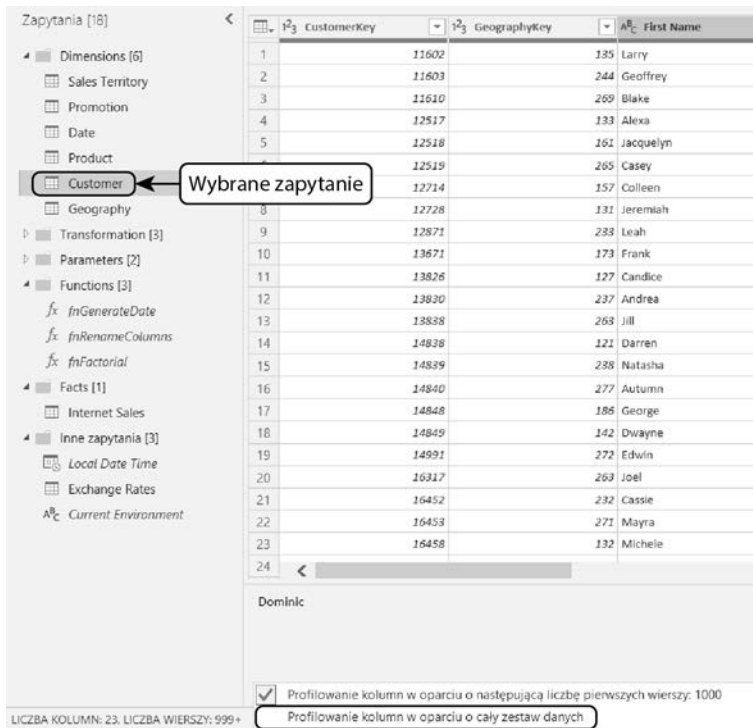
Zapytania [18]

Dimensions [6]
Sales Territory
Promotion
Date
Product
Customer
Geography
Transformation [3]
Parameters [2]
Functions [3]
fnGenerateDate
fnRenameColumns
fnFactorial
Facts [1]
Internet Sales
Inne zapytania [3]
Local Date Time
Exchange Rates
Current Environment

Wybrane zapytanie

| | CustomerKey | GeographyKey | First Name |
|---|---|---|---|
| 1 | 11602 | 135 | Larry |
| 2 | 11603 | 244 | Geoffrey |
| 3 | 11610 | 269 | Blake |
| 4 | 12517 | 133 | Alexa |
| 5 | 12518 | 161 | Jacquelyn |
| | 12519 | 265 | Casey |
| | 12714 | 157 | Colleen |
| 8 | 12728 | 131 | Jeremiah |
| 9 | 12871 | 233 | Leah |
| 10 | 13671 | 173 | Frank |
| 11 | 13826 | 127 | Candice |
| 12 | 13830 | 237 | Andrea |
| 13 | 13838 | 263 | Jill |
| 14 | 14838 | 121 | Darren |
| 15 | 14839 | 238 | Natasha |
| 16 | 14840 | 277 | Autumn |
| 17 | 14848 | 186 | George |
| 18 | 14849 | 142 | Dwayne |
| 19 | 14991 | 272 | Edwin |
| 20 | 16317 | 263 | Joel |
| 21 | 16452 | 232 | Cassie |
| 22 | 16453 | 271 | Mayra |
| 23 | 16458 | 132 | Michele |
| 24 | | | |

Dominic

Profilowanie kolumn w oparciu o następującą liczbę pierwszych wierszy: 1000
Profilowanie kolumn w oparciu o cały zestaw danych

LICZBA KOLUMN: 23, LICZBA WIERSZY: 999+